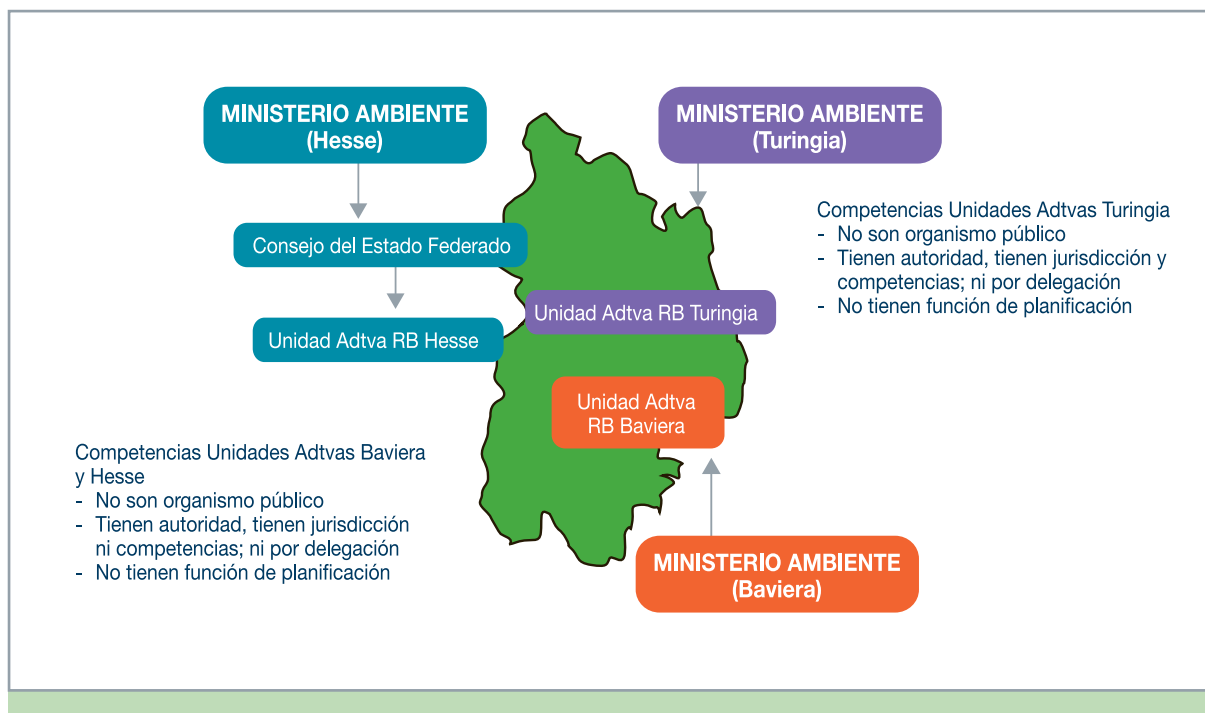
MINISTERIO AMBIENTE
(Hesse)

Consejo del Estado Federado

Unidad Adtva RB Hesse

MINISTERIO AMBIENTE
(Turingia)

Competencias Unidades Adtvas Turingia
- No son organismo público
- Tienen autoridad, tienen jurisdicción y competencias; ni por delegación
- No tienen función de planificación

Unidad Adtva RB Turingia

Unidad Adtva
RB Baviera

Competencias Unidades Adtvas Baviera y Hesse
- No son organismo público
- Tienen autoridad, tienen jurisdicción ni competencias; ni por delegación
- No tienen función de planificación

MINISTERIO AMBIENTE
(Baviera)